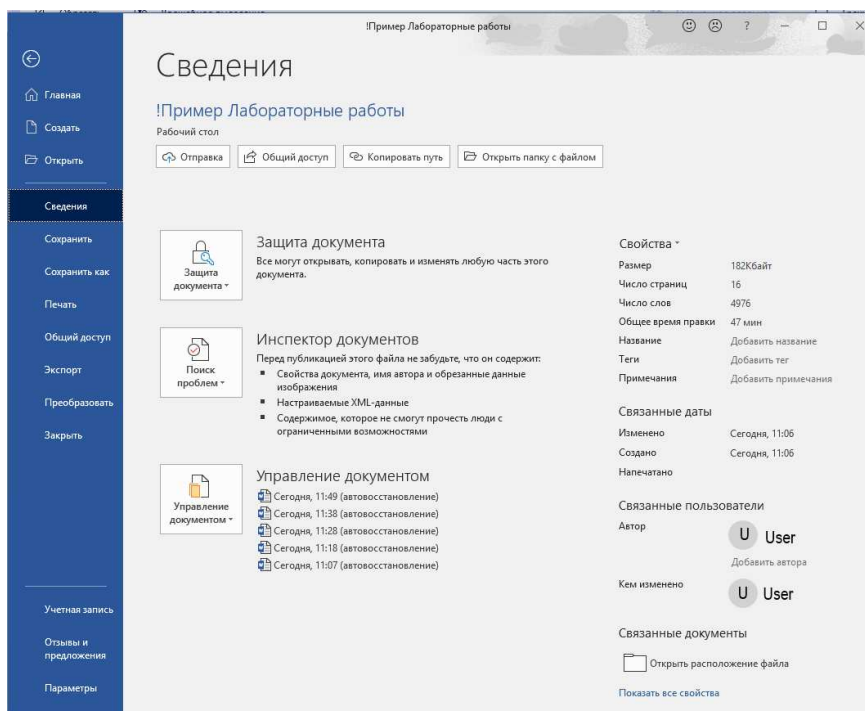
!Пример Лабораторные работы

?

Главная

Создать

Открыть

Сведения

Сохранить

Сохранить как

Печать

Общий доступ

Экспорт

Преобразовать

Закрыть

Учетная запись

Отзывы и предложения

Параметры

Сведения

!Пример Лабораторные работы

Рабочий стол

Отправка

Общий доступ

Копировать путь

Открыть папку с файлом

Защита документа

Защита документа

Все могут открывать, копировать и изменять любую часть этого документа.

Поиск проблем

Инспектор документов

Перед публикацией этого файла не забудьте, что он содержит:

- Свойства документа, имя автора и обрезанные данные изображения
- Настраиваемые XML-данные
- Содержимое, которое не смогут прочесть люди с ограниченными возможностями

Управление документом

Управление документом

Сегодня, 11:49 (автовосстановление)

Сегодня, 11:38 (автовосстановление)

Сегодня, 11:28 (автовосстановление)

Сегодня, 11:18 (автовосстановление)

Сегодня, 11:07 (автовосстановление)

Свойства

| | |
|---|---|
| Размер | 182Кбайт |
| Число страниц | 16 |
| Число слов | 4976 |
| Общее время правки | 47 мин |
| Название | Добавить название |
| Теги | Добавить тег |
| Примечания | Добавить примечания |

Связанные даты

| | |
|---|---|
| Изменено | Сегодня, 11:06 |
| Создано | Сегодня, 11:06 |
| Напечатано | |

Связанные пользователи

Автор

U User

Добавить автора

Кем изменено

U User

Связанные документы

Открыть расположение файла

Показать все свойства